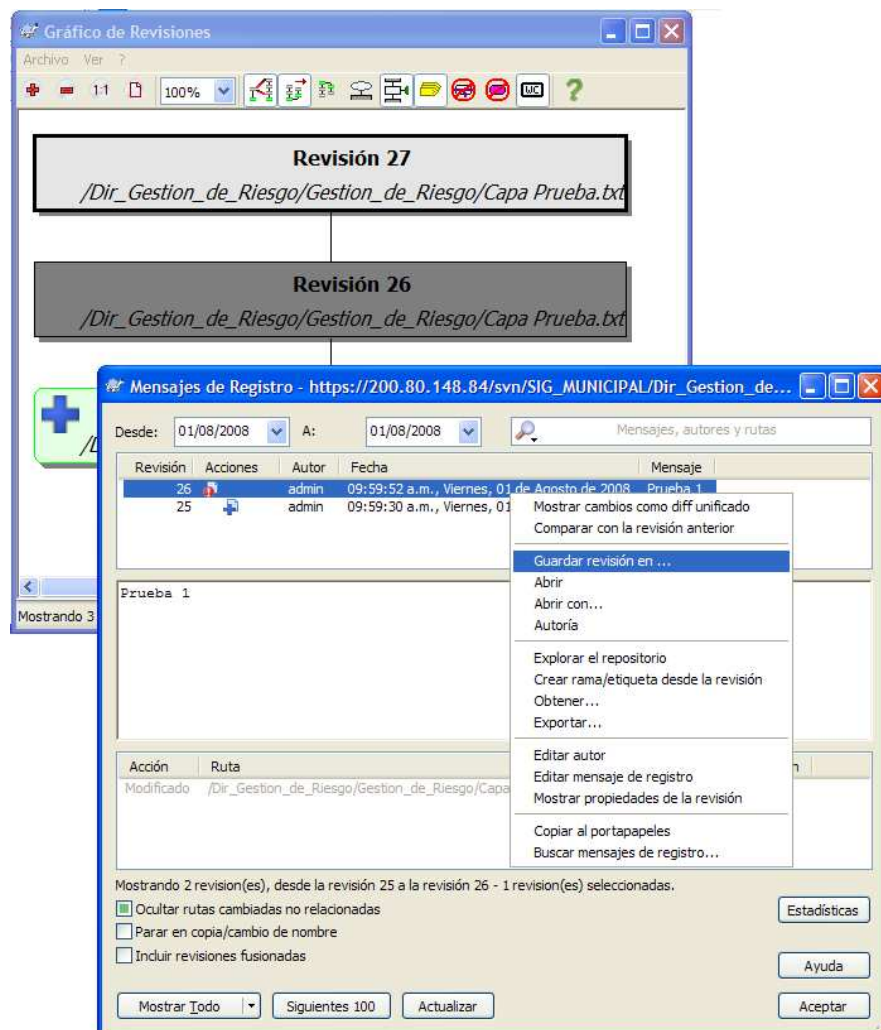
Gráfico de Revisiones

Archivo Ver ?

1:1 100%

Revisión 27
/Dir_Gestion_de_Riesgo/Gestion_de_Riesgo/Capa Prueba.txt

Revisión 26
/Dir_Gestion_de_Riesgo/Gestion_de_Riesgo/Capa Prueba.txt

/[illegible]

Mostrando 3

Mensajes de Registro - https://200.80.148.84/svn/SIG_MUNICIPAL/Dir_Gestion_de...

Desde: 01/08/2008 A: 01/08/2008 Mensajes, autores y rutas

| Revisión | Acciones | Autor | Fecha | Mensaje |
|---|---|---|---|---|
| 26 | | admin | 09:59:52 a.m., Viernes, 01 de Agosto de 2008 | Prueba 1 |
| 25 | | admin | 09:59:30 a.m., Viernes, 01 | |

Prueba 1

Mostrar cambios como diff unificado
Comparar con la revisión anterior
Guardar revisión en ...
Abrir
Abrir con...
Autoría
Explorar el repositorio
Crear rama/etiqueta desde la revisión
Obtener...
Exportar...
Editar autor
Editar mensaje de registro
Mostrar propiedades de la revisión
Copiar al portapapeles
Buscar mensajes de registro...

| Acción | Ruta |
|---|---|
| Modificado | /Dir_Gestion_de_Riesgo/Gestion_de_Riesgo/Capa |

Mostrando 2 revision(es), desde la revisión 25 a la revisión 26 - 1 revision(es) seleccionadas.

Ocultar rutas cambiadas no relacionadas
Parar en copia/cambio de nombre
Incluir revisiones fusionadas

Estadísticas
Ayuda

Mostrar Todo Siguientes 100 Actualizar Aceptar